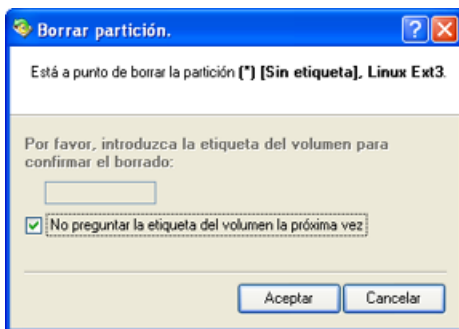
Borrar partición.

Está a punto de borrar la partición (*) [Sin etiqueta], Linux Ext3.

Por favor, introduzca la etiqueta del volumen para confirmar el borrado:

No preguntar la etiqueta del volumen la próxima vez

Aceptar
Cancelar